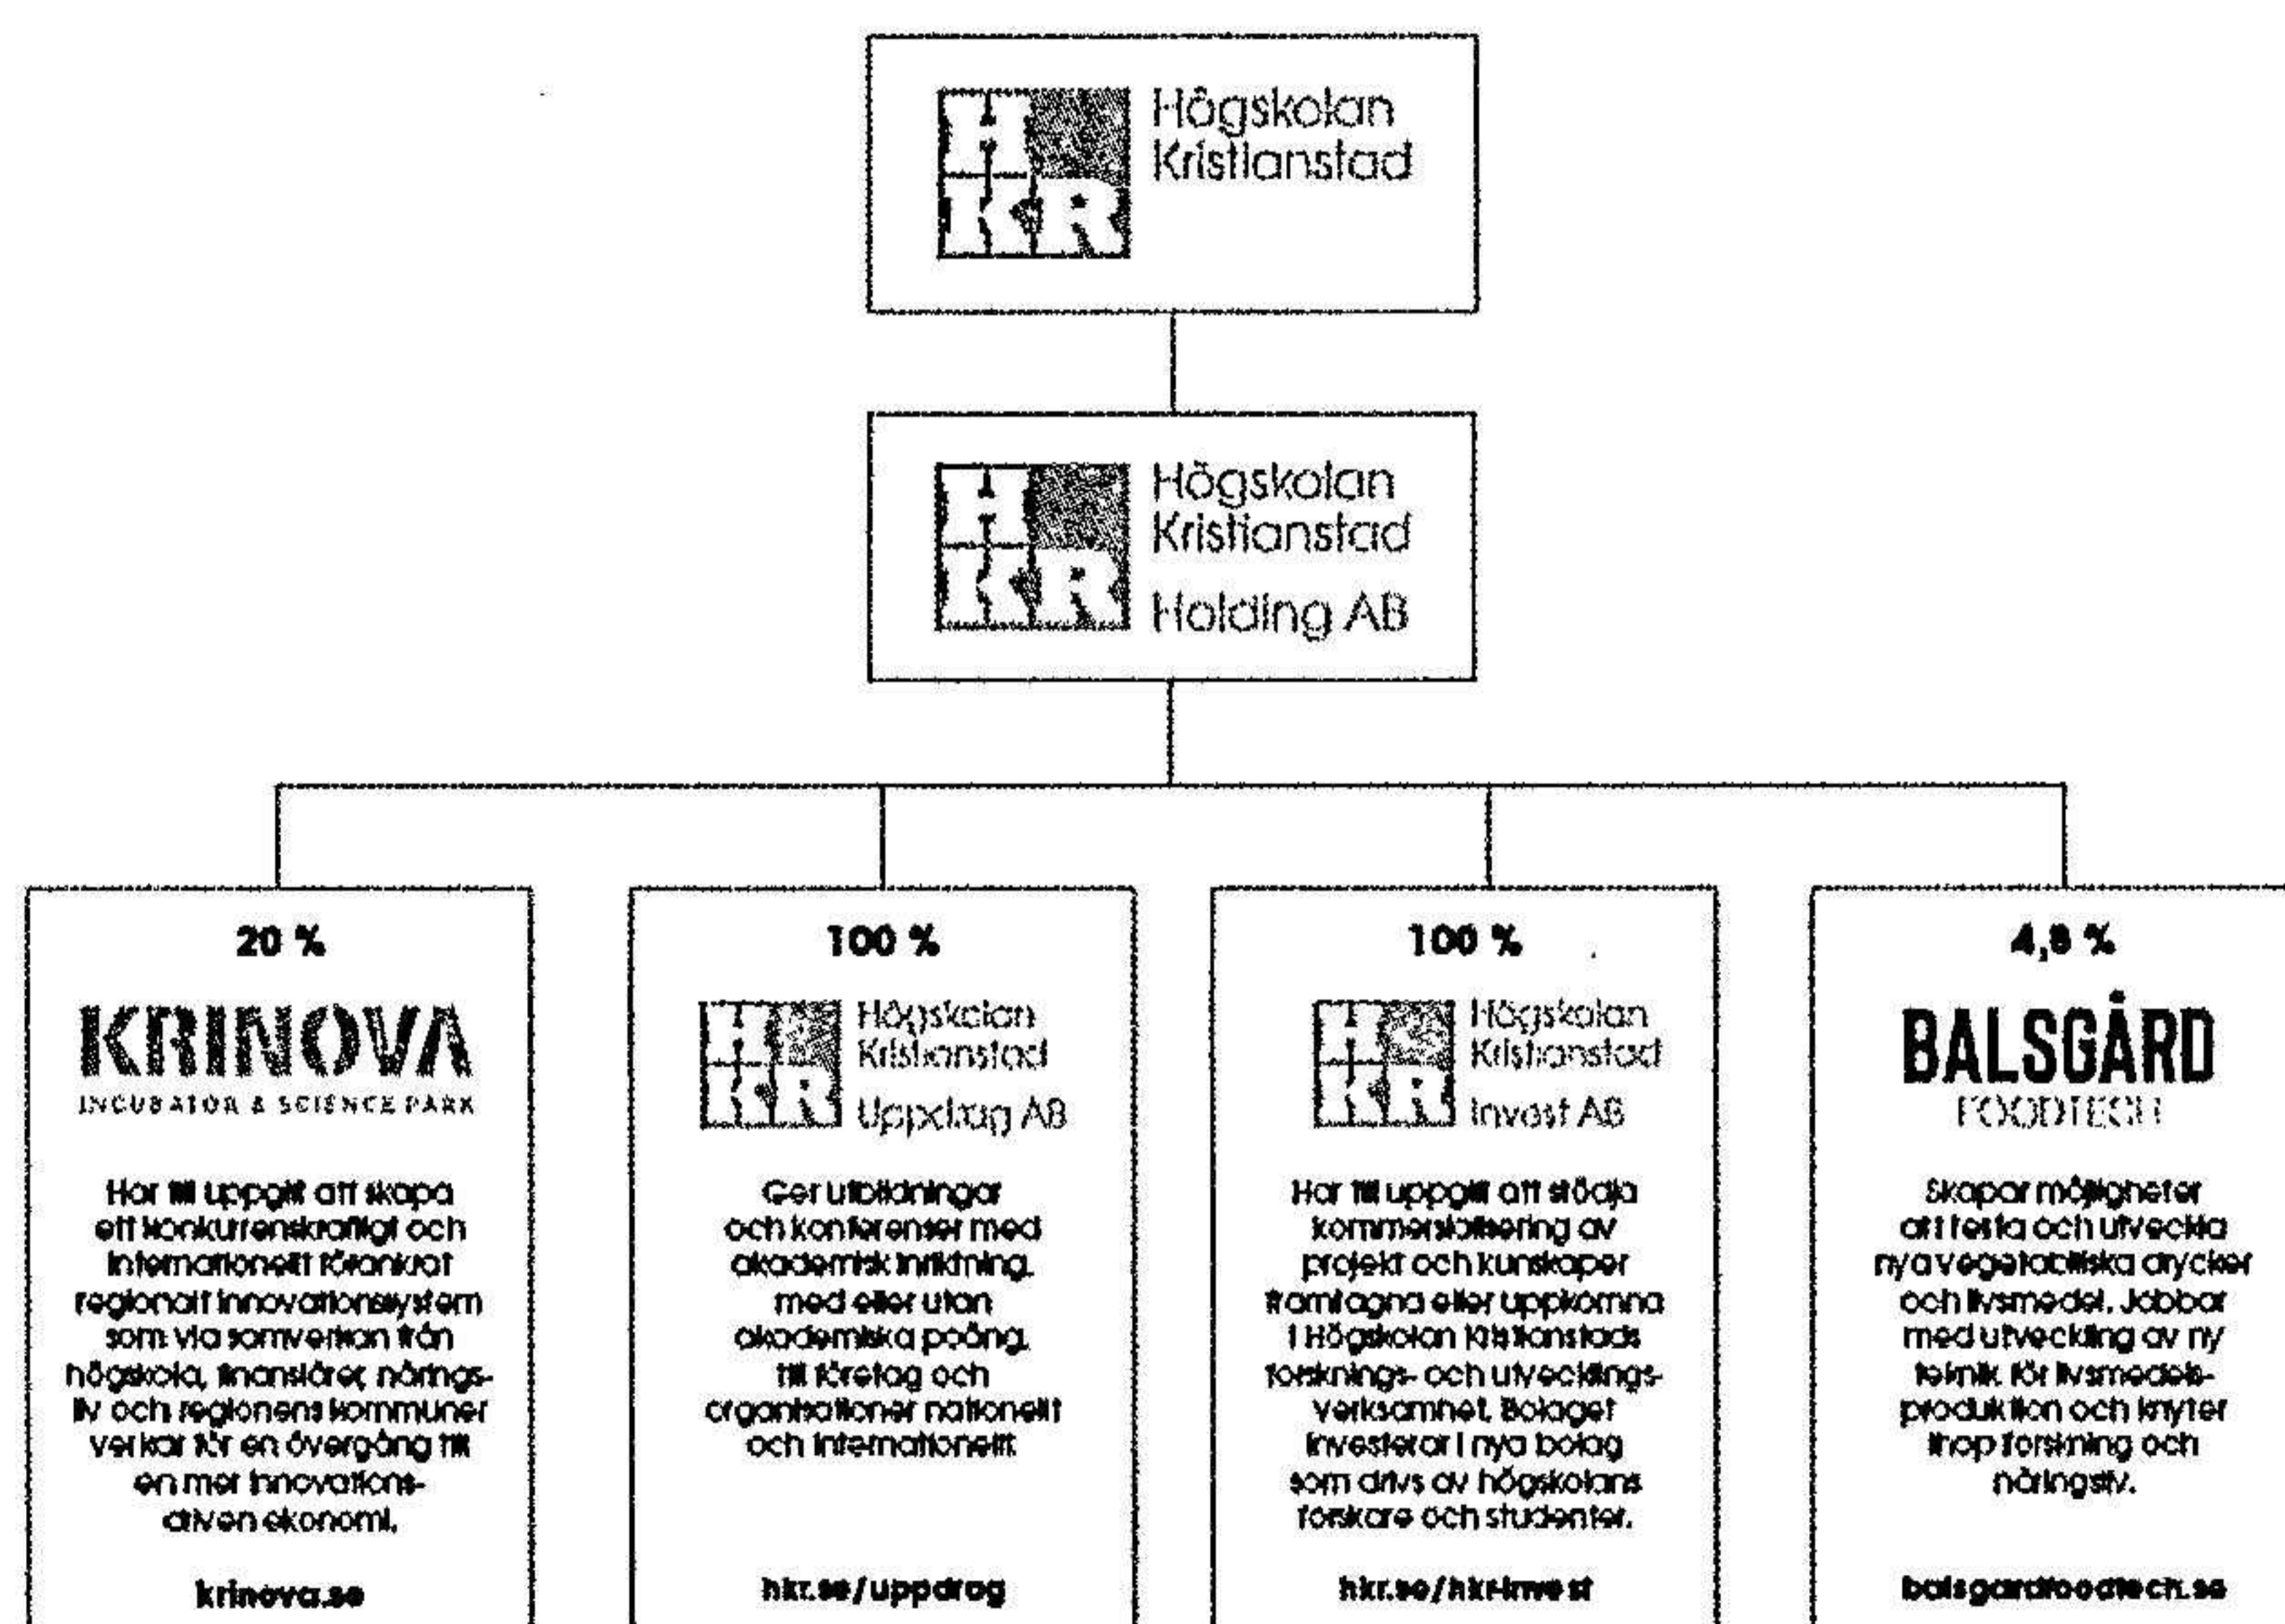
HKR Högskolan Kristianstad

HKR Högskolan Kristianstad Holding AB

20 %

KRINOVA
INCUBATOR & SCIENCE PARK

Har till uppgift att skapa ett konkurrenskraftigt och internationellt förankrat regionalt innovationssystem som via samverkan från högskola, finansiärer, näringsliv och regionens kommuner verkar för en övergång till en mer innovationsdriven ekonomi.

krinova.se

100 %

HKR Högskolan Kristianstad Uppdrag AB

Ger utbildningar och konferenser med akademisk inriktning, med eller utan akademiska poäng, till företag och organisationer nationellt och internationellt.

hkr.se/uppdrag

100 %

HKR Högskolan Kristianstad Invest AB

Har till uppgift att stödja kommersialisering av projekt och kunskaper framtagna eller uppkomna i Högskolan Kristianstads forsknings- och utvecklingsverksamhet. Bolaget investerar i nya bolag som drivs av högskolans forskare och studenter.

hkr.se/hkr-invest

4,8 %

BALSGÅRD
FOODTECH

Skapar möjligheter att testa och utveckla nya vegetabiliska drycker och livsmedel. Jobbar med utveckling av ny teknik för livsmedelsproduktion och knyter ihop forskning och näringsliv.

balsgardfoodtech.se